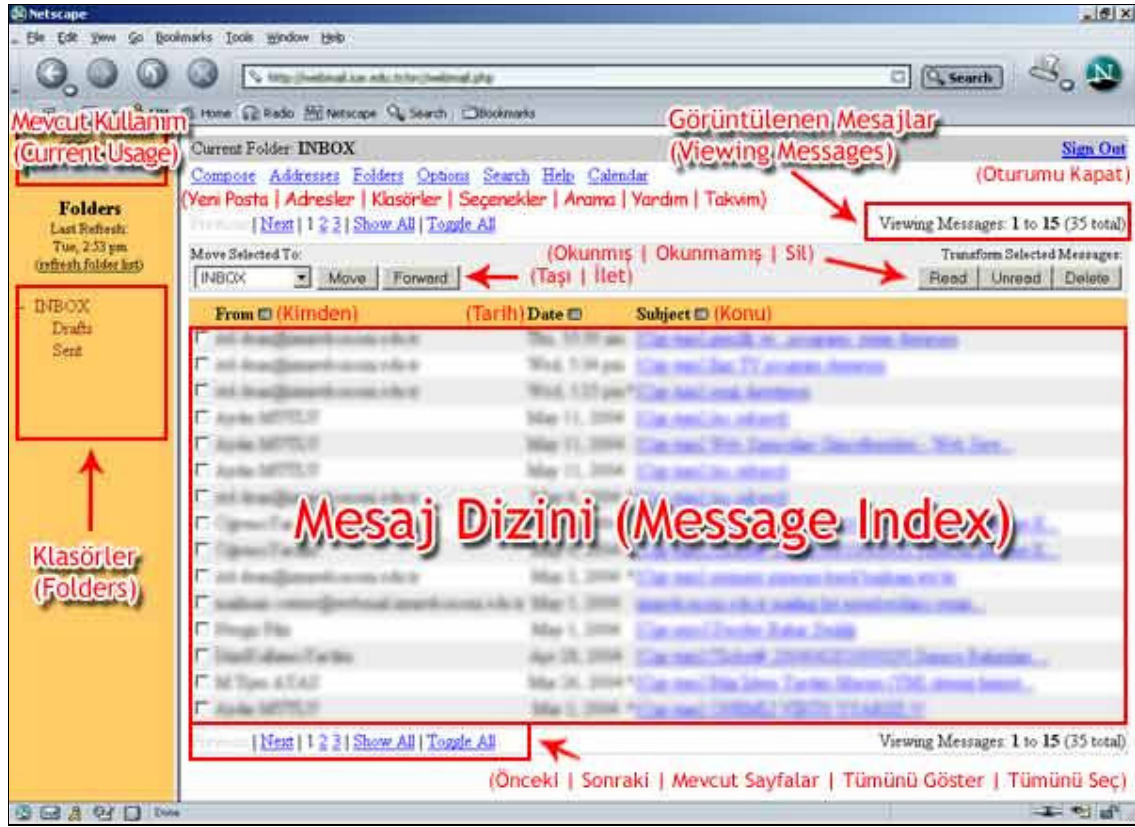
Netscape

File Edit View Go Bookmarks Tools Window Help

http://webmail.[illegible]/webmail.php

Search

Home Radio Netscape Search Bookmarks

Mevcut Kullanım (Current Usage)

Görüntülenen Mesajlar (Viewing Messages)

Current Folder: INBOX

Sign Out

(Oturumu Kapat)

Compose Addresses Folders Options Search Help Calendar

(Yeni Posta | Adresler | Klasörler | Seçenekler | Arama | Yardım | Takvim)

Folders
Last Refresh: Tue, 2:53 pm
(refresh folder list)

Previous | Next | 1 2 3 | Show All | Toggle All

Viewing Messages: 1 to 15 (35 total)

Move Selected To:

INBOX Move Forward

(Taşı | İlet)

(Okunmış | Okunmamış | Sil)

Transform Selected Messages:

Read Unread Delete

INBOX
Drafts
Sent

From (Kimden) (Tarih) Date Subject (Konu)

Mesaj Dizini (Message Index)

Klasörler (Folders)

Previous | Next | 1 2 3 | Show All | Toggle All

Viewing Messages: 1 to 15 (35 total)

(Önceki | Sonraki | Mevcut Sayfalar | Tümünü Göster | Tümünü Seç)

Done